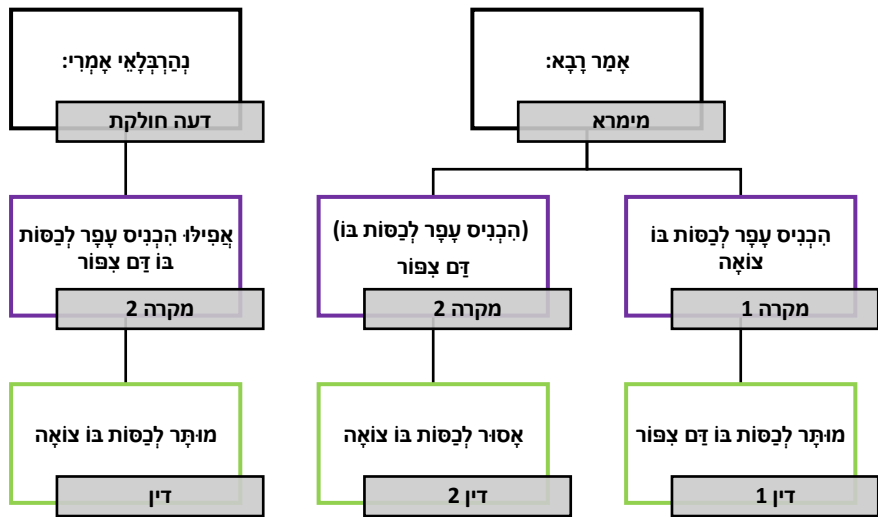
אָמַר רָבָא:

מימרא

נְהַרְבְּלָאֵי אָמְרִי:

דעה חולקת

הִכְנִיס עָפָר לְכַסּוֹת בּוֹ צוֹאָה

מקרה 1

(הִכְנִיס עָפָר לְכַסּוֹת בּוֹ) דַּם צִפּוֹר

מקרה 2

אֲפִילּוּ הִכְנִיס עָפָר לְכַסּוֹת בּוֹ דַּם צִפּוֹר

מקרה 2

מוּתָּר לְכַסּוֹת בּוֹ דַּם צִפּוֹר

דין 1

אָסוּר לְכַסּוֹת בּוֹ צוֹאָה

דין 2

מוּתָּר לְכַסּוֹת בּוֹ צוֹאָה

דין